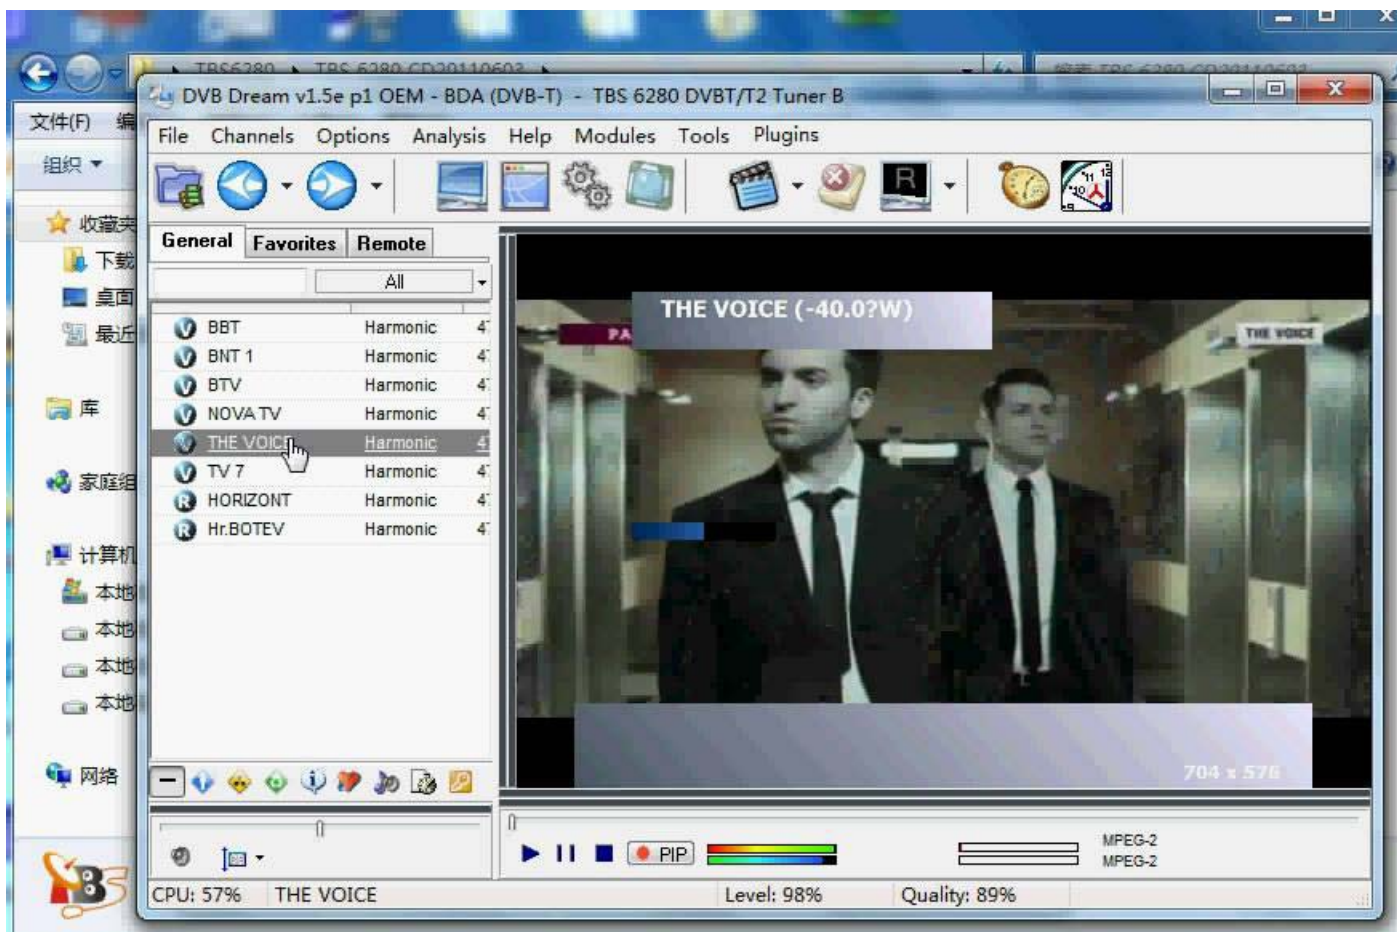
TBS6280 ▸ TBS 6280 CD20110603 ▸

文件(F) 编

组织 ▾

收藏夹
下载
桌面
最近

库

家庭组

计算机
本地
本地
本地
本地

网络

DVB Dream v1.5e p1 OEM - BDA (DVB-T) - TBS 6280 DVBT/T2 Tuner B

File Channels Options Analysis Help Modules Tools Plugins

General Favorites Remote

All

| | | |
|---|---|---|
| BBT | Harmonic | 4 |
| BNT 1 | Harmonic | 4 |
| BTV | Harmonic | 4 |
| NOVA TV | Harmonic | 4 |
| THE VOICE | Harmonic | 4 |
| TV 7 | Harmonic | 4 |
| HORIZONT | Harmonic | 4 |
| Hr.BOTEV | Harmonic | 4 |

THE VOICE (-40.0?W)

PA

THE VOICE

704 x 576

PIP

MPEG-2
MPEG-2

CPU: 57% THE VOICE Level: 98% Quality: 89%